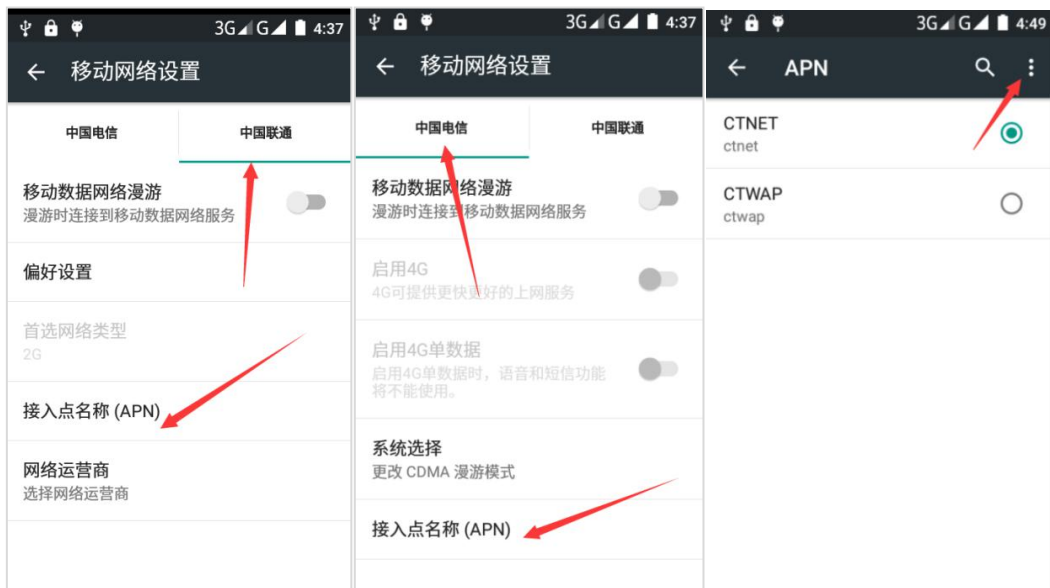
3G G 4:37

移动网络设置

中国电信

中国联通

移动数据网络漫游
漫游时连接到移动数据网络服务

偏好设置

首选网络类型
2G

接入点名称 (APN)

网络运营商
选择网络运营商

3G G 4:37

移动网络设置

中国电信

中国联通

移动数据网络漫游
漫游时连接到移动数据网络服务

启用4G
4G可提供更快更好的上网服务

启用4G单数据
启用4G单数据时，语音和短信功能将不能使用。

系统选择
更改 CDMA 漫游模式

接入点名称 (APN)

3G G 4:49

APN

CTNET
ctnet

CTWAP
ctwap